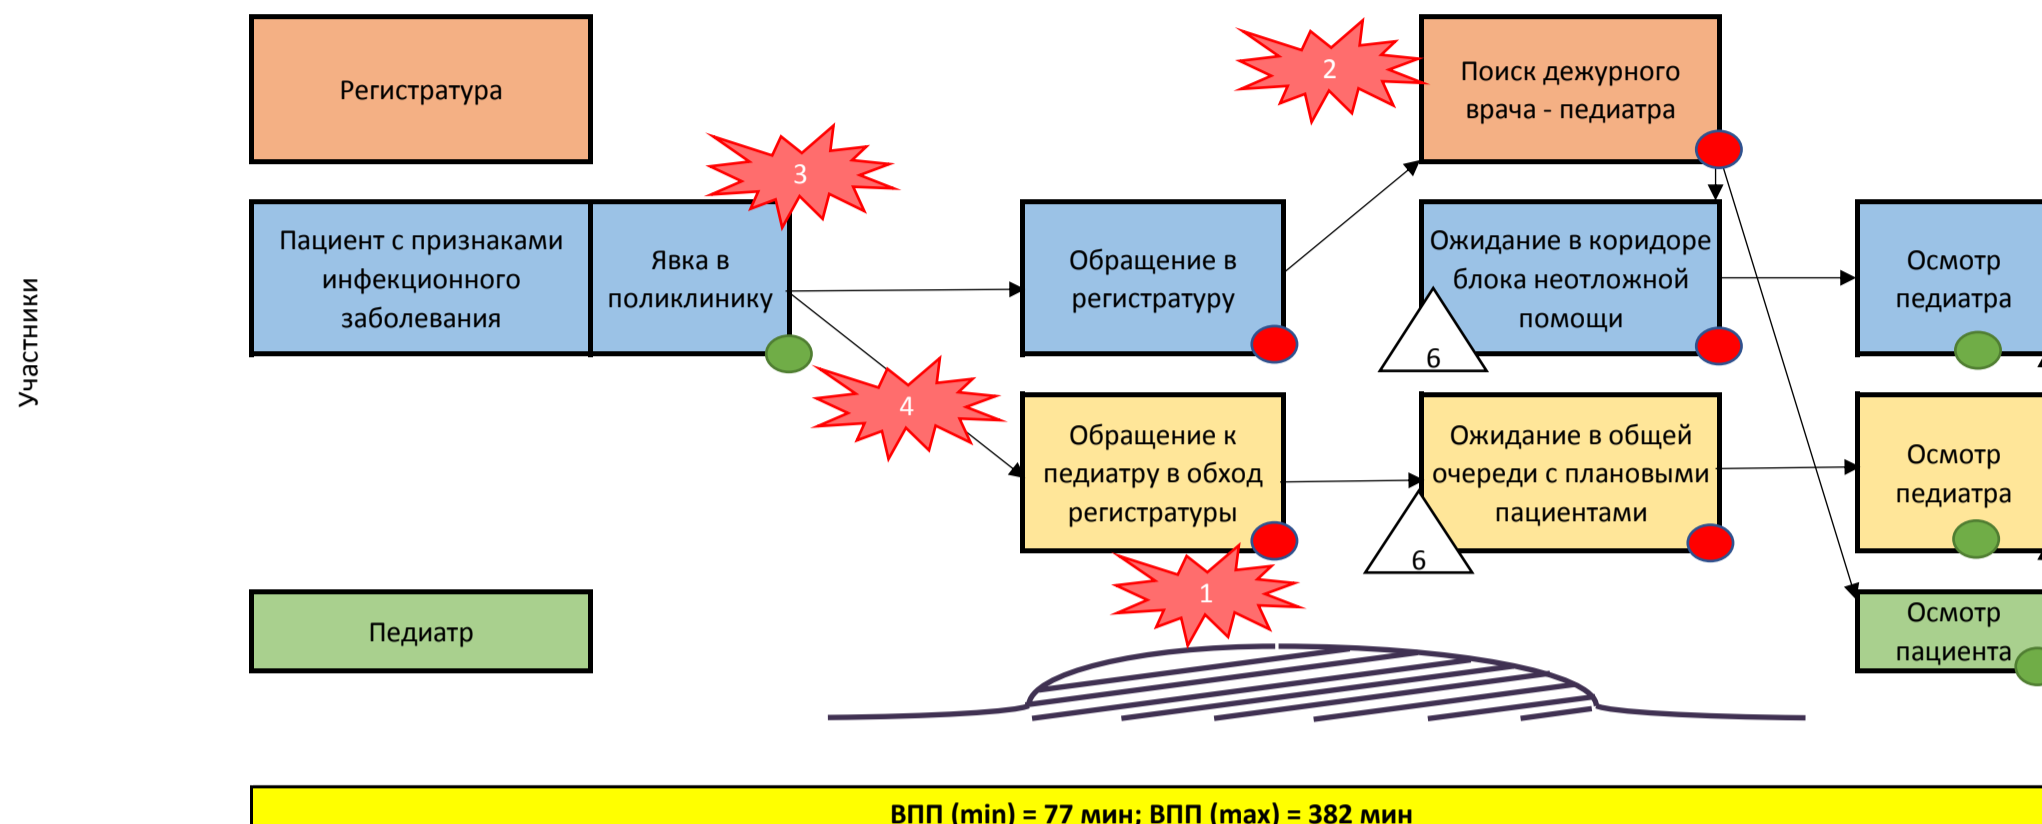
Участники

Регистратура

2

Поиск дежурного врача - педиатра

3

Пациент с признаками инфекционного заболевания

Явка в поликлинику

Обращение в регистратуру

Ожидание в коридоре блока неотложной помощи

6

Осмотр педиатра

4

Обращение к педиатру в обход регистратуры

Ожидание в общей очереди с плановыми пациентами

6

Осмотр педиатра

1

Педиатр

Осмотр пациента

ВПП (min) = 77 мин; ВПП (max) = 382 мин